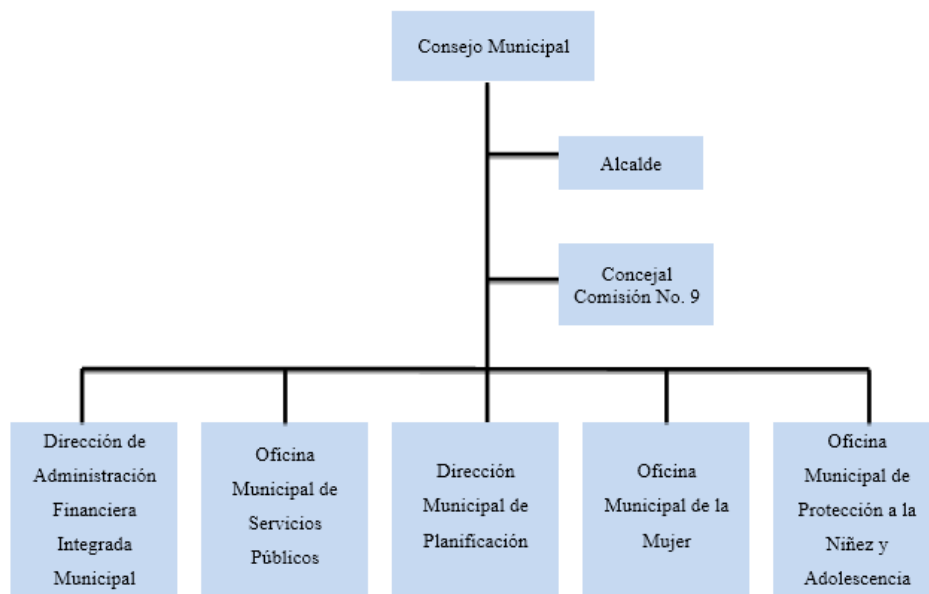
Consejo Municipal

Alcalde

Concejal
Comisión No. 9

Dirección de Administración Financiera Integrada Municipal

Oficina Municipal de Servicios Públicos

Dirección Municipal de Planificación

Oficina Municipal de la Mujer

Oficina Municipal de Protección a la Niñez y Adolescencia